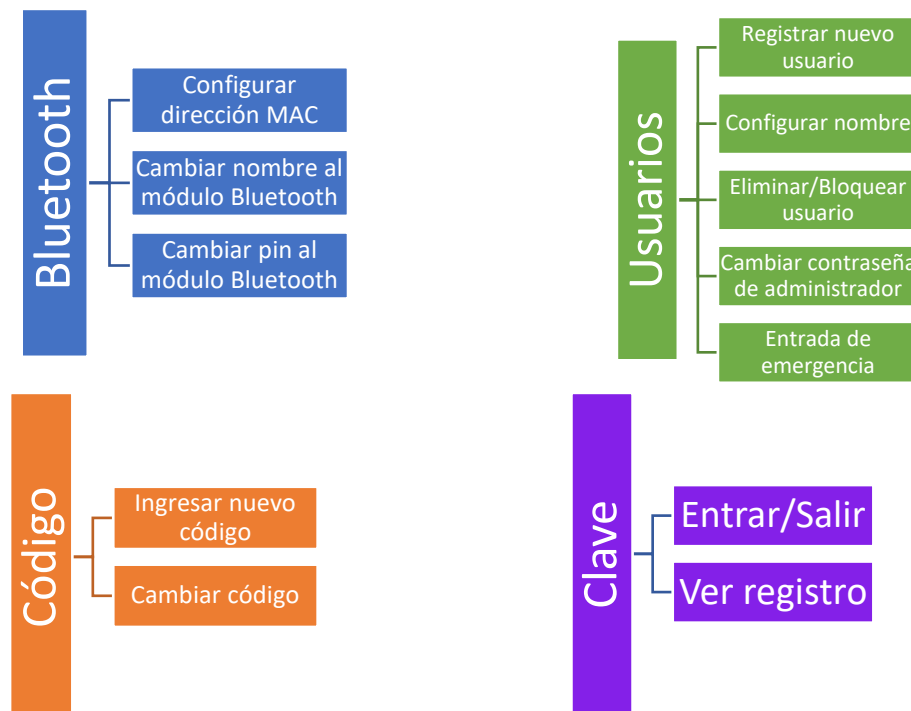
Bluetooth

Configurar dirección MAC

Cambiar nombre al módulo Bluetooth

Cambiar pin al módulo Bluetooth

Usuarios

Registrar nuevo usuario

Configurar nombre

Eliminar/Bloquear usuario

Cambiar contraseña de administrador

Entrada de emergencia

Código

Ingresar nuevo código

Cambiar código

Clave

Entrar/Salir

Ver registro